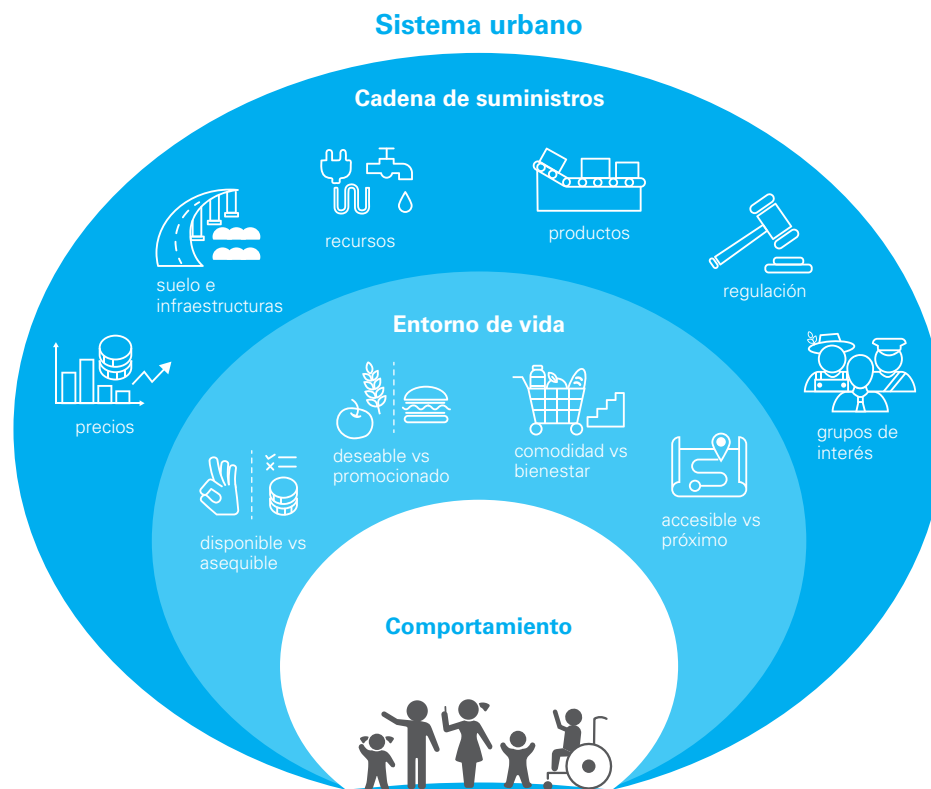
Sistema urbano

Cadena de suministros

suelo e infraestructuras

recursos

productos

regulación

precios

grupos de interés

Entorno de vida

deseable vs promocionado

comodidad vs bienestar

disponible vs asequible

accesible vs próximo

Comportamiento